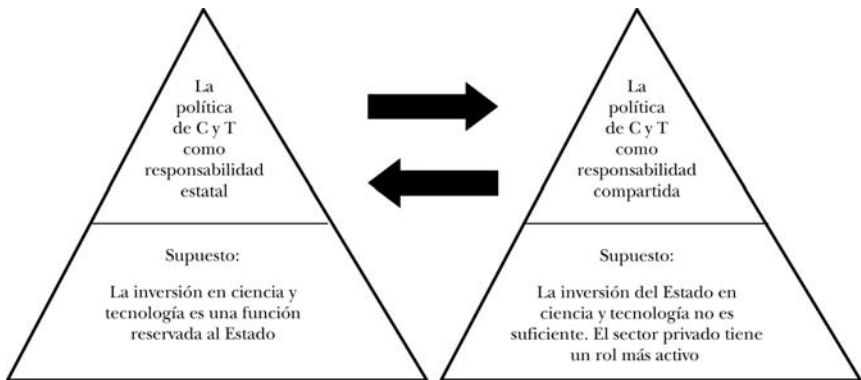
La política de C y T como responsabilidad estatal

Supuesto:

La inversión en ciencia y tecnología es una función reservada al Estado

La política de C y T como responsabilidad compartida

Supuesto:

La inversión del Estado en ciencia y tecnología no es suficiente. El sector privado tiene un rol más activo